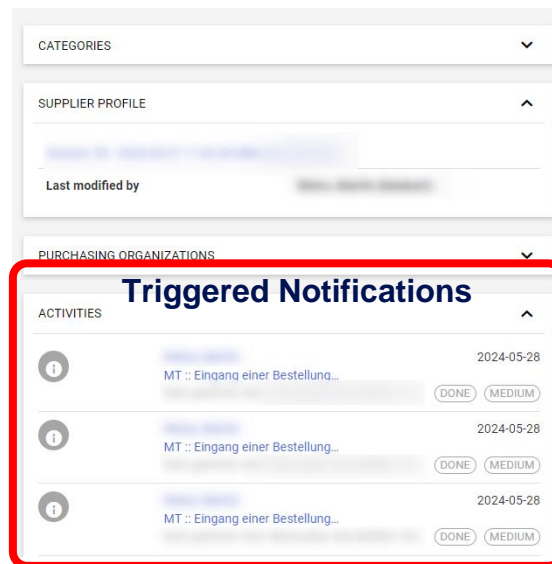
CATEGORIES

SUPPLIER PROFILE

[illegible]

Last modified by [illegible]

PURCHASING ORGANIZATIONS

Triggered Notifications

ACTIVITIES

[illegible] 2024-05-28
MT :: Eingang einer Bestellung...
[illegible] DONE MEDIUM

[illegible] 2024-05-28
MT :: Eingang einer Bestellung...
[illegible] DONE MEDIUM

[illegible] 2024-05-28
MT :: Eingang einer Bestellung...
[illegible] DONE MEDIUM